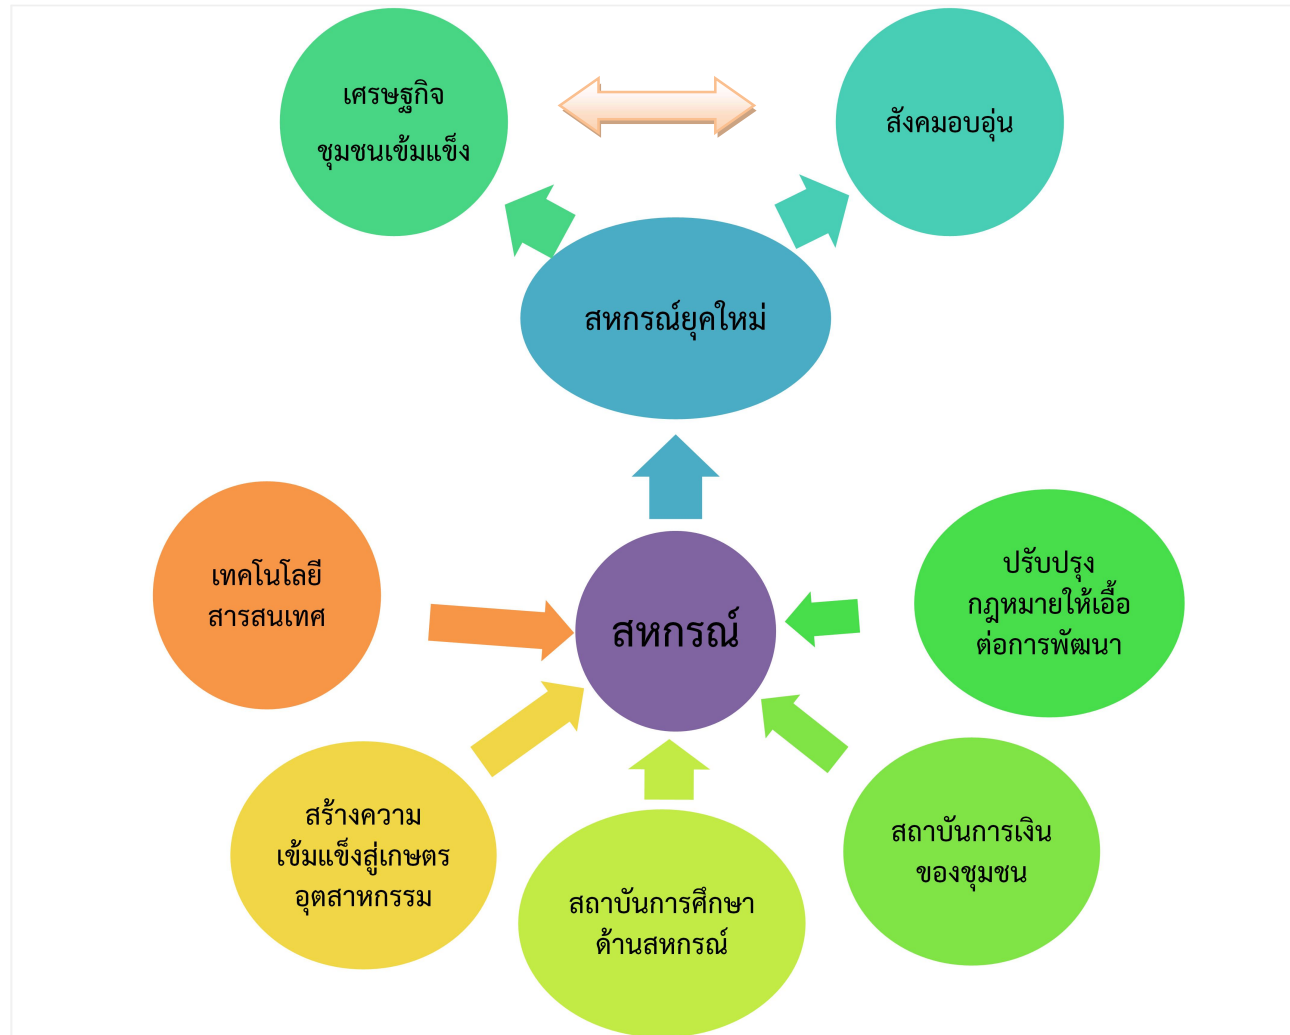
เศรษฐกิจ
ชุมชนเข้มแข็ง

สังคมอบอุ่น

สหกรณ์ยุคใหม่

เทคโนโลยี
สารสนเทศ

สหกรณ์

ปรับปรุง
กฎหมายให้เอื้อ
ต่อการพัฒนา

สร้างความ
เข้มแข็งสู่เกษตร
อุตสาหกรรม

สถาบันการศึกษา
ด้านสหกรณ์

สถาบันการเงิน
ของชุมชน